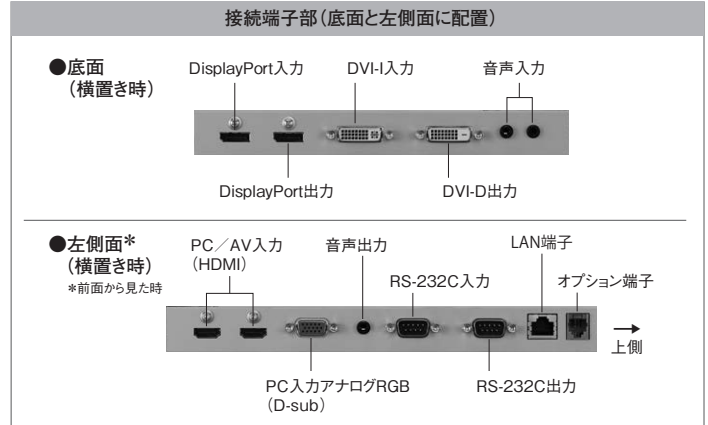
接続端子部（底面と左側面に配置）

●底面
（横置き時）

DisplayPort入力

DVI-I入力

音声入力

DisplayPort出力

DVI-D出力

●左側面＊
（横置き時）
＊前面から見た時

PC／AV入力
（HDMI）

音声出力

RS-232C入力

LAN端子

オプション端子

上側

PC入力アナログRGB
（D-sub）

RS-232C出力